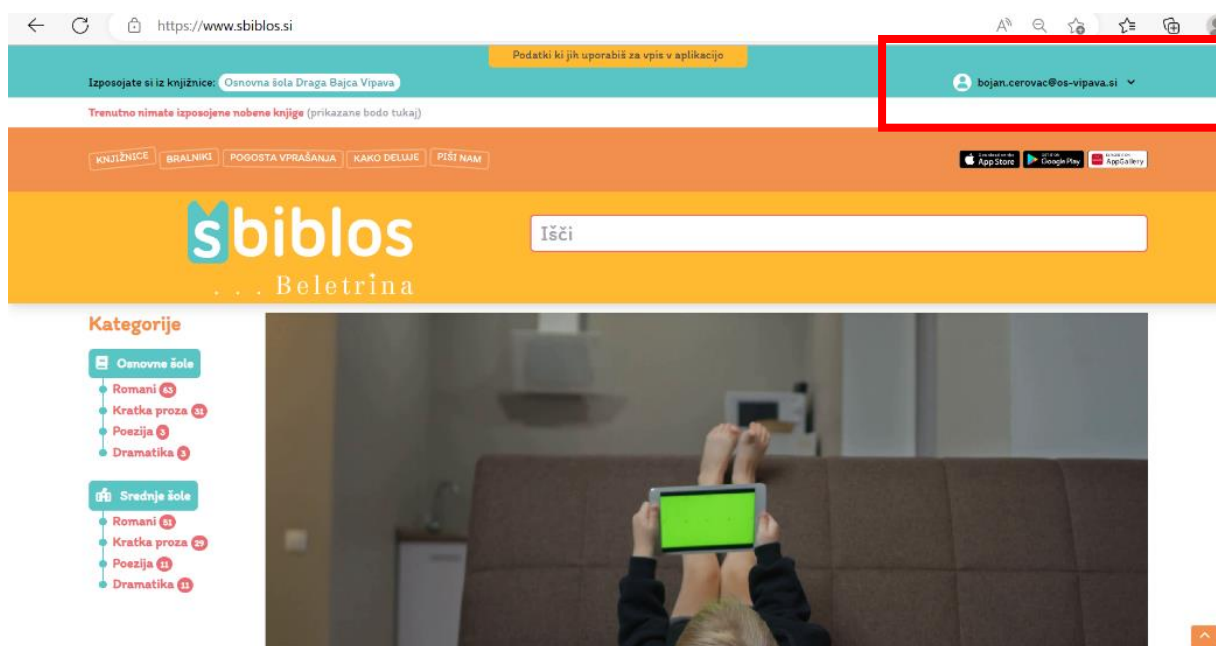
https://www.sbiblos.si

Podatki ki jih uporabiš za vpis v aplikacijo

Izposojate si iz knjižnice: Osnovna šola Draga Bajca Vipava

bojan.cerovac@os-vipava.si

Trenutno nimate izposojene nobene knjige (prikazane bodo tukaj)

KNJIŽNICE BRALNIKI POGOSTA VPRAŠANJA KAKO DELUJE PIŠI NAM

App Store Google Play AppGallery

sbiblos
. . . Beletrina

Išči

Kategorije

Osnovne šole
Romani 63
Kratka proza 31
Poezija 3
Dramatika 3

Srednje šole
Romani 51
Kratka proza 29
Poezija 11
Dramatika 11